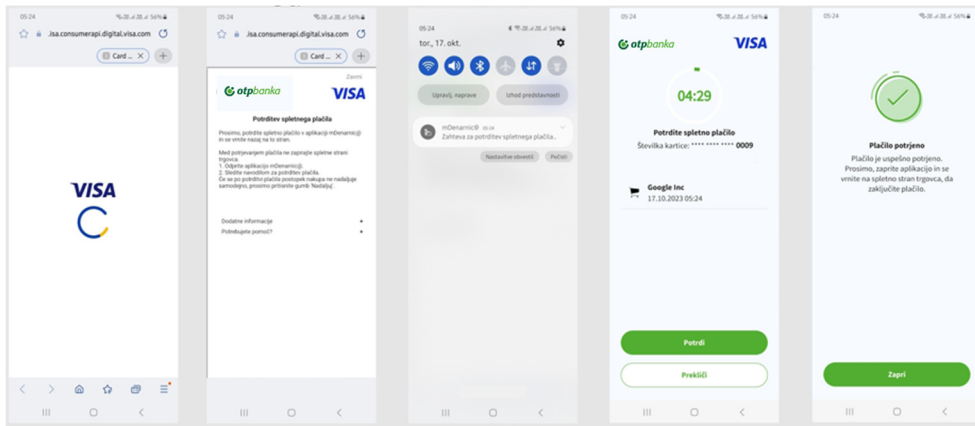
05:24 56%

.isa.consumerapi.digital.visa.com

Card

VISA

05:24 56%

.isa.consumerapi.digital.visa.com

Card

Zapri

otpbanka VISA

Potrditev spletnega plačila

Prosimo, potrdite spletno plačilo v aplikaciji mDenarnic@ in se vrnite nazaj na to stran.

Med potrjevanjem plačila ne zapirajte spletne strani trgovca.
1. Odprite aplikacijo mDenarnic@.
2. Sledite navodilom za potrditev plačila.
Če se po potrditvi plačila postopek nakupa ne nadaljuje samodejno, prosimo pritisnite gumb 'Nadaljuj'.

Dodatne informacije
Potrebujete pomoč?

05:24 56%
tor., 17. okt.

Upravlj. naprave
Izhod predstavnosti

mDenarnic@ 05:24
Zahteva za potrditev spletnega plačila.

Nastavitve obvestil
Počisti

05:24 56%

otpbanka VISA

04:29

Potrdite spletno plačilo
Številka kartice: **** **** **** 0009

Google Inc
17.10.2023 05:24

Potrdi

Prekliči

05:24 56%

Plačilo potrjeno
Plačilo je uspešno potrjeno. Prosimo, zaprite aplikacijo in se vrnite na spletno stran trgovca, da zaključite plačilo.

Zapri